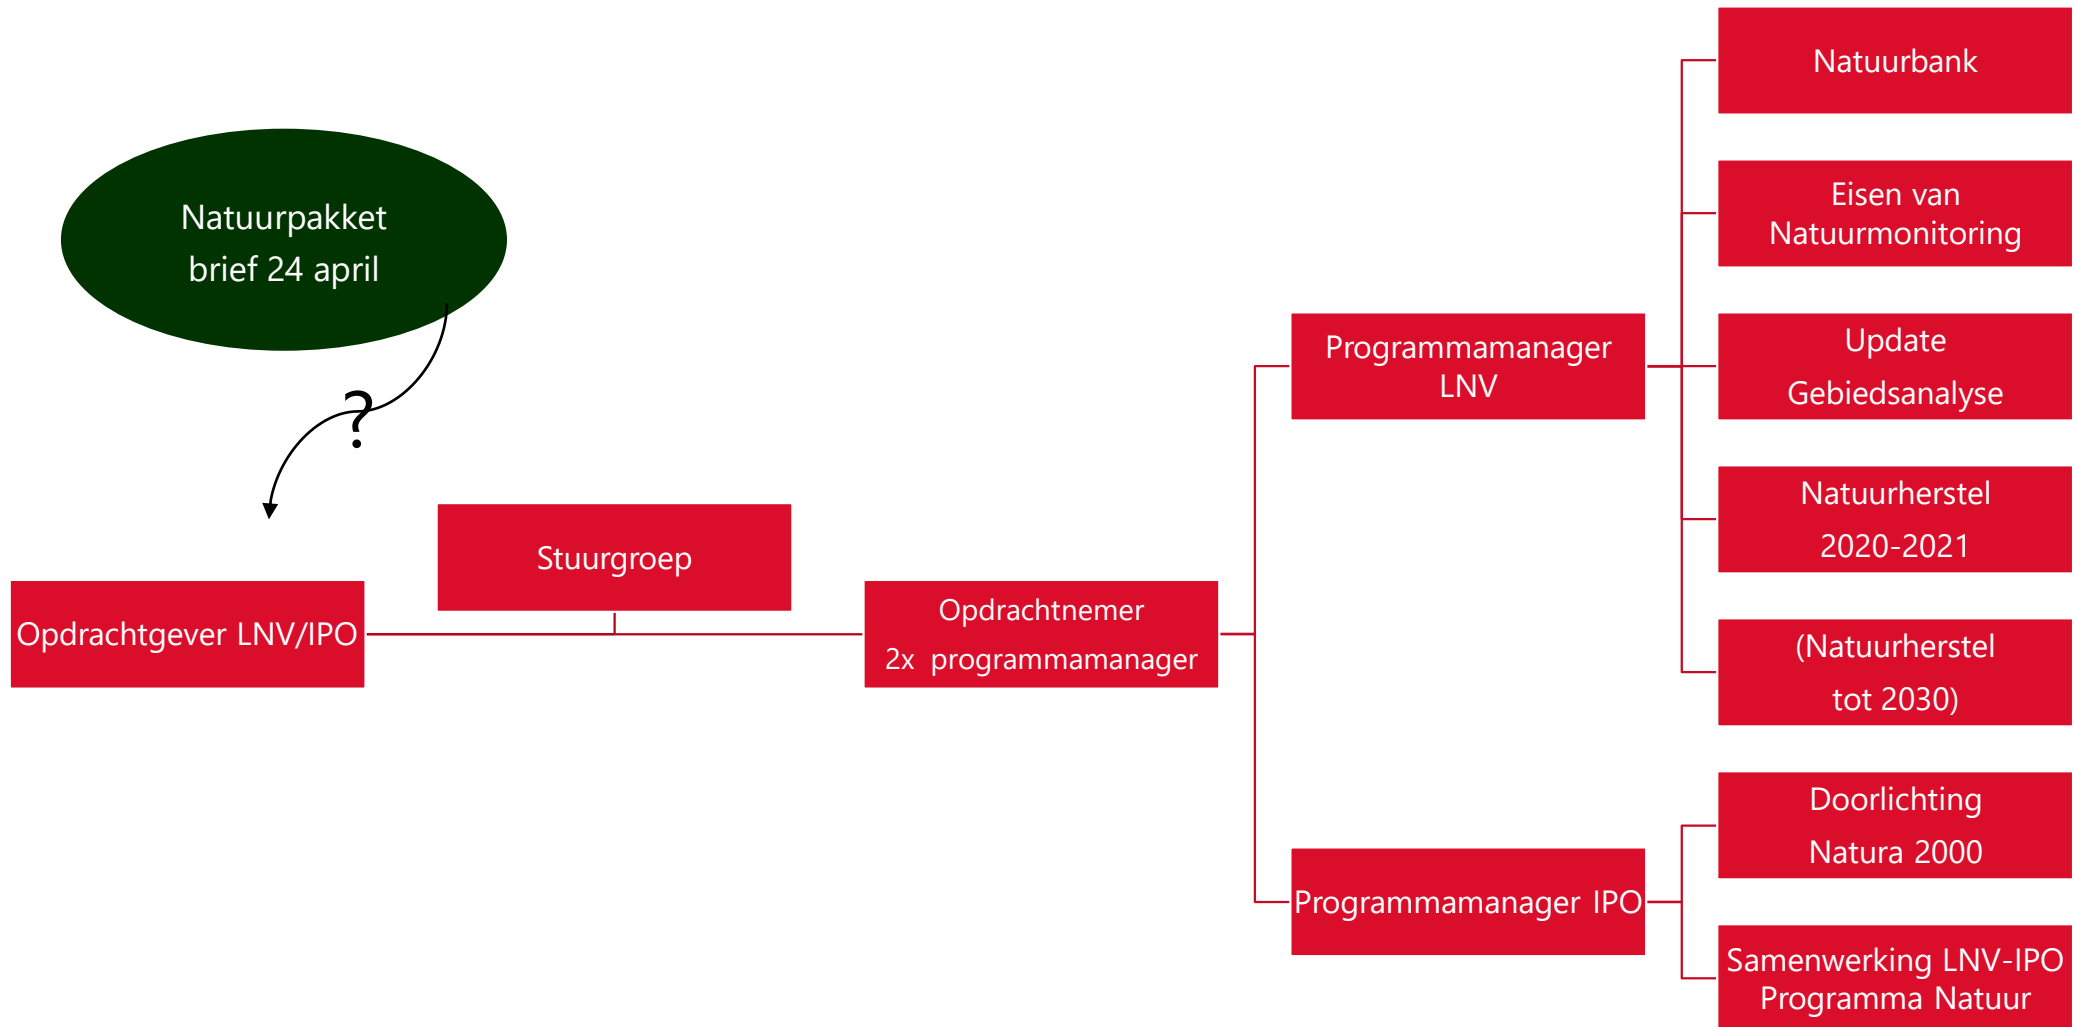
Natuurpakket
brief 24 april

?

Opdrachtgever LNV/IPO

Stuurgroep

Opdrachtnemer
2x programmamanager

Programmamanager LNV

Programmamanager IPO

Natuurbank

Eisen van Natuurmonitoring

Update Gebiedsanalyse

Natuurherstel 2020-2021

(Natuurherstel tot 2030)

Doorlichting Natura 2000

Samenwerking LNV-IPO Programma Natuur